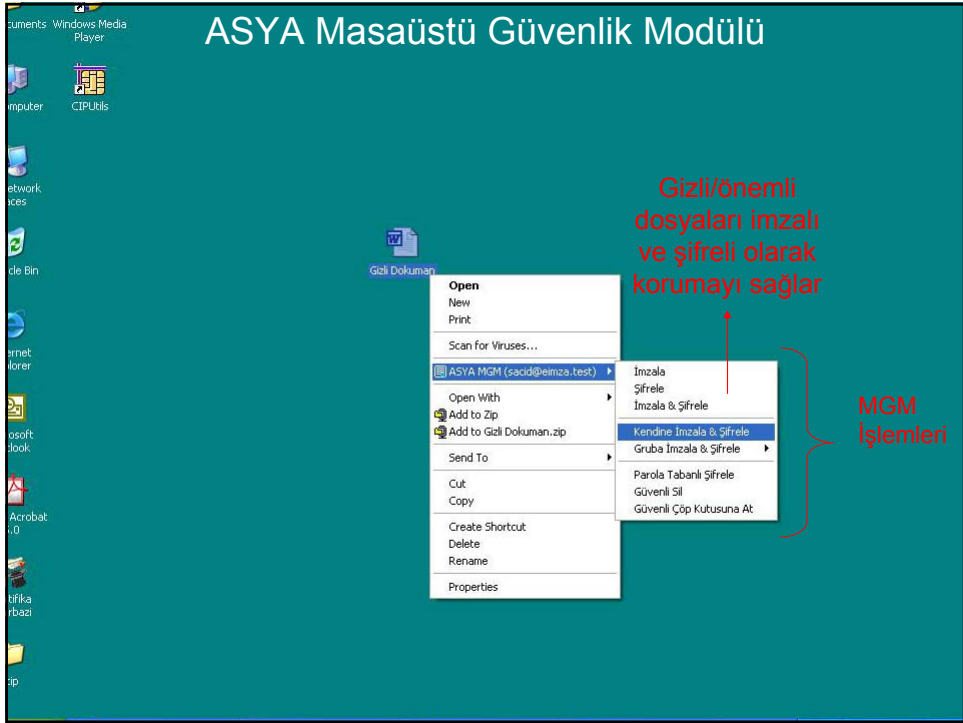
cuments Windows Media Player

ASYA Masaüstü Güvenlik Modülü

mputer CIPUtils

etwork aces

cle Bin

ernet plorer

osoft tlook

Acrobat .0

tifika rbazi

zip

Gizli Dokuman

Gizli/önemli dosyaları imzalı ve şifreli olarak korumayı sağlar

Open
New
Print
Scan for Viruses...
ASYA MGM (sacid@eimza.test)
Open With
Add to Zip
Add to Gizli Dokuman.zip
Send To
Cut
Copy
Create Shortcut
Delete
Rename
Properties

İmzala
Şifrele
İmzala & Şifrele
Kendine İmzala & Şifrele
Gruba İmzala & Şifrele
Parola Tabanlı Şifrele
Güvenli Sil
Güvenli Çöp Kutusuna At

MGM İşlemleri